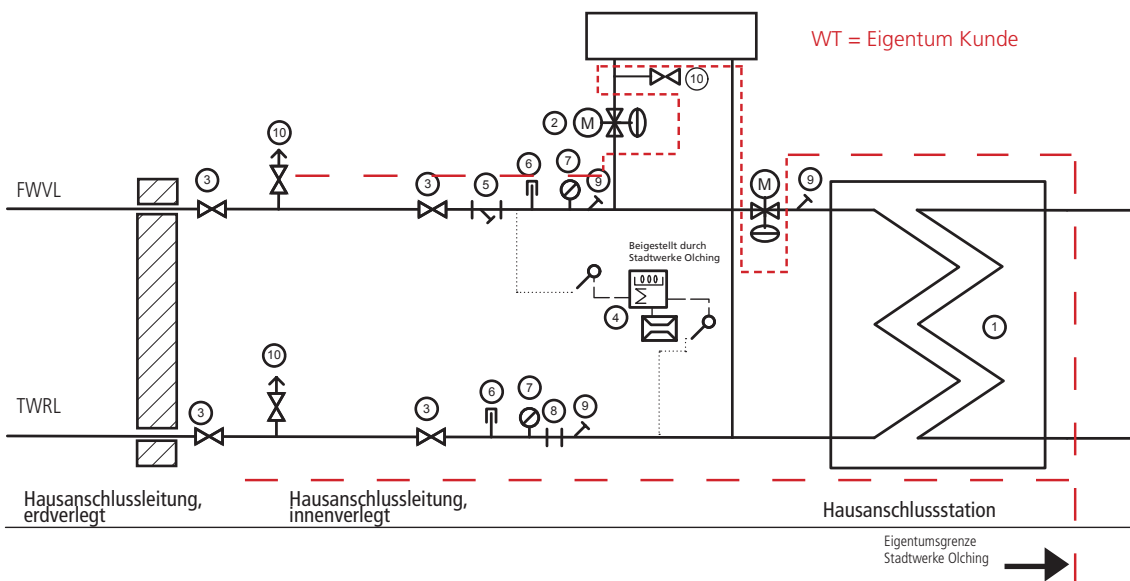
WT = Eigentum Kunde

10

2 M

FWVL

10

3

3

5

6

7

9

M

9

Beigestellt durch Stadtwerke Olching

000

4

1

10

TWRL

3

3

6

7

8

9

Hausanschlussleitung, erdverlegt

Hausanschlussleitung, innenverlegt

Hausanschlussstation

Eigentumsgrenze Stadtwerke Olching